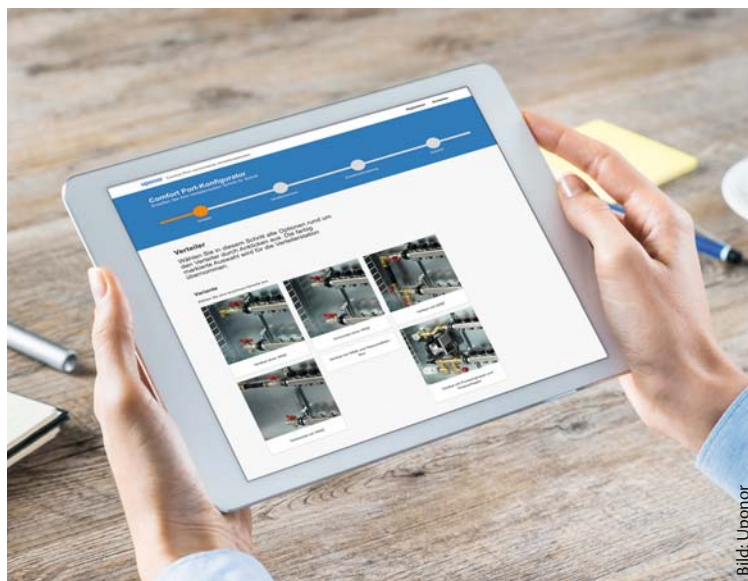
uponor

Comfort Port-Konfigurator

Verteiler

Wählen Sie in diesem Schritt alle Optionen rund um den Verteiler durch Anklicken aus. Die farbig markierte Auswahl wird für die Verteilerstation übernommen.

Variante

Bild: Uponor